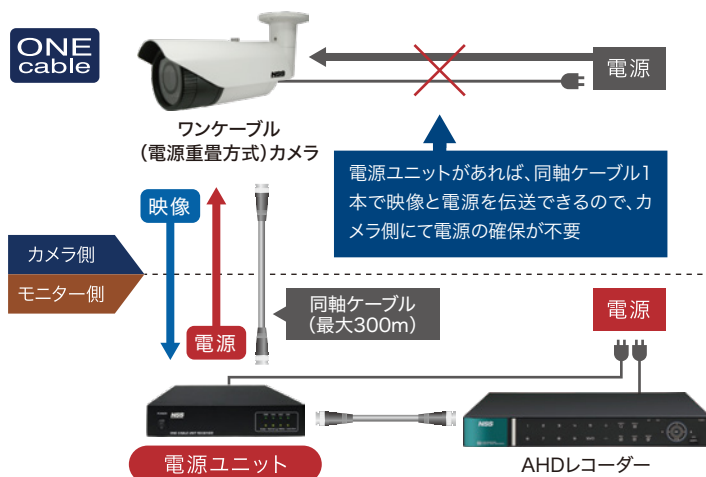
ONE cable

電源

ワンケーブル
(電源重畳方式)カメラ

電源ユニットがあれば、同軸ケーブル1本で映像と電源を伝送できるので、カメラ側にて電源の確保が不要

映像

カメラ側

モニター側

電源

同軸ケーブル
(最大300m)

電源

電源ユニット

AHDレコーダー